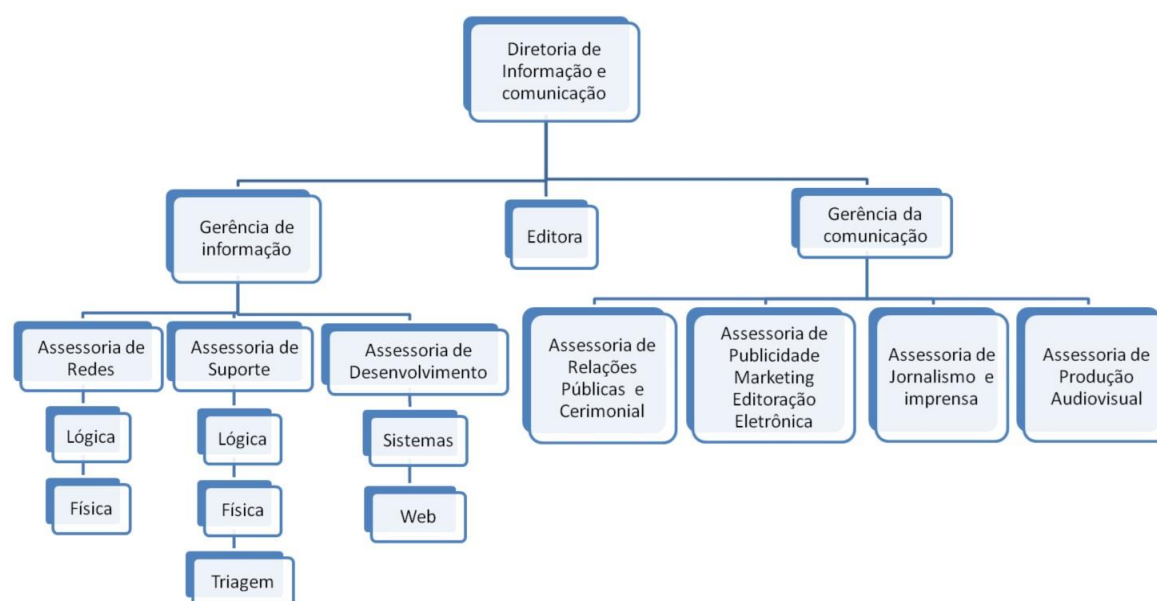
Diretoria de Informação e comunicação

Gerência de informação

Editora

Gerência da comunicação

Assessoria de Redes

Lógica

Física

Assessoria de Suporte

Lógica

Física

Triagem

Assessoria de Desenvolvimento

Sistemas

Web

Assessoria de Relações Públicas e Cerimonial

Assessoria de Publicidade Marketing Editoração Eletrônica

Assessoria de Jornalismo e imprensa

Assessoria de Produção Audiovisual